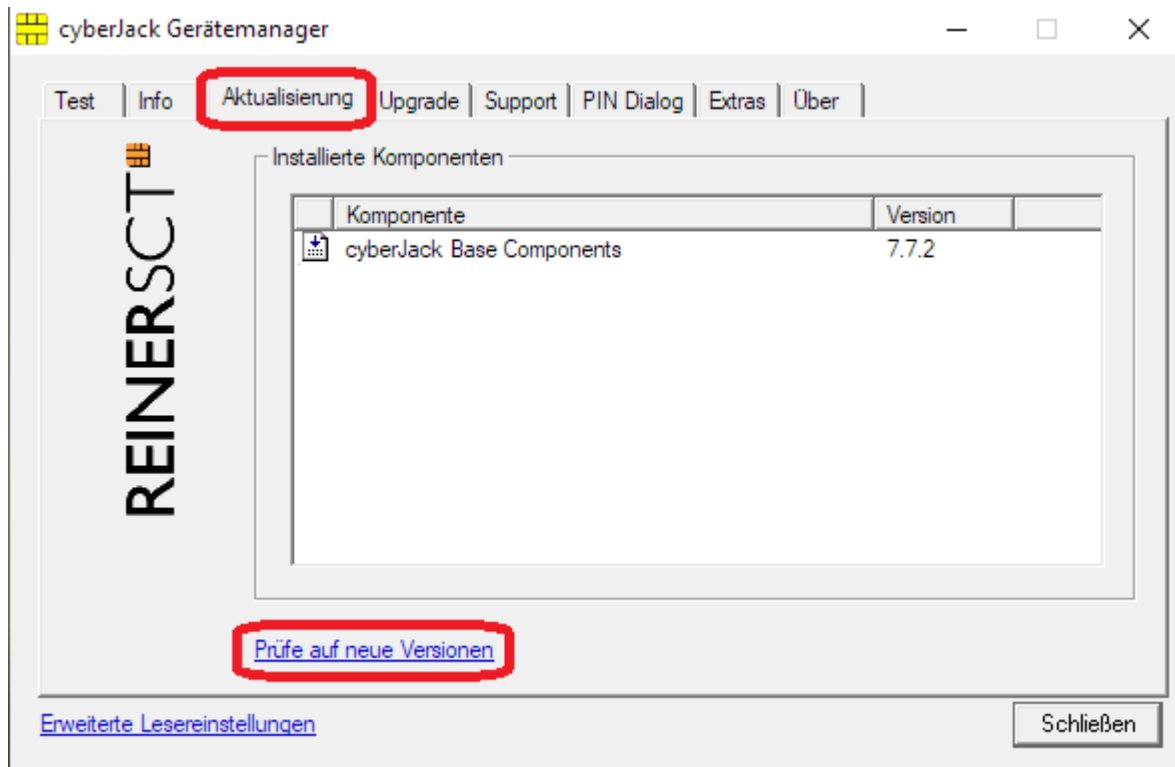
cyberJack Gerätemanager

Test | Info | Aktualisierung | Upgrade | Support | PIN Dialog | Extras | Über

REINERSCT

Installierte Komponenten

| Komponente | Version |
|---|---|
| cyberJack Base Components | 7.7.2 |

Prüfe auf neue Versionen

Erweiterte Lesereinstellungen

Schließen